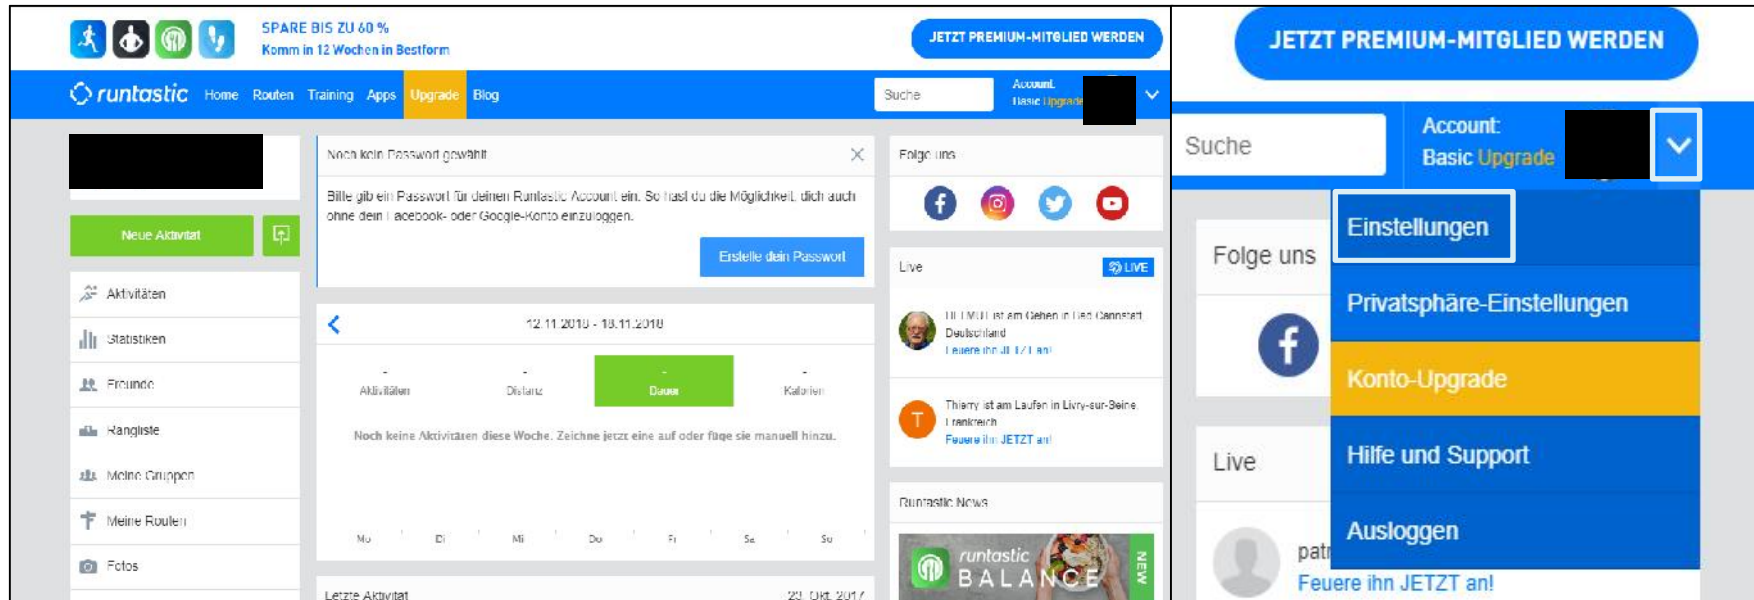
SPARE BIS ZU 60 %
Komm in 12 Wochen in Bestform

JETZT PREMIUM-MITGLIED WERDEN

runtastic Home Routen Training Apps Upgrade Blog

Suche

Account
Basic Upgrade

Neue Aktivität

Aktivitäten
Statistiken
Freunde
Rangliste
Meine Gruppen
Meine Routen
Fotos

Noch kein Passwort gewählt

Bitte gib ein Passwort für deinen Runtastic Account ein. So hast du die Möglichkeit, dich auch ohne dein Facebook- oder Google-Konto einzuloggen.

Erstelle dein Passwort

12.11.2018 - 18.11.2018

- Aktivitäten
- Distanz
- Dauer
- Kalorien

Noch keine Aktivitäten diese Woche. Zeichne jetzt eine auf oder füge sie manuell hinzu.

Mo Di Mi Do Fr Sa So

Letzte Aktivität 23. Okt. 2017

Folge uns

Live

LIVE

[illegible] ist am Gehen in Bad Cannstatt, Deutschland
Feuere ihn JETZT an!

Thierry ist am Laufen in Livry-sur-Seine, Frankreich
Feuere ihn JETZT an!

Runtastic News

runtastic BALANCE NEW

JETZT PREMIUM-MITGLIED WERDEN

Suche

Account
Basic Upgrade

Folge uns

Live

patr
Feuere ihn JETZT an!

Einstellungen
Privatsphäre-Einstellungen
Konto-Upgrade
Hilfe und Support
Ausloggen